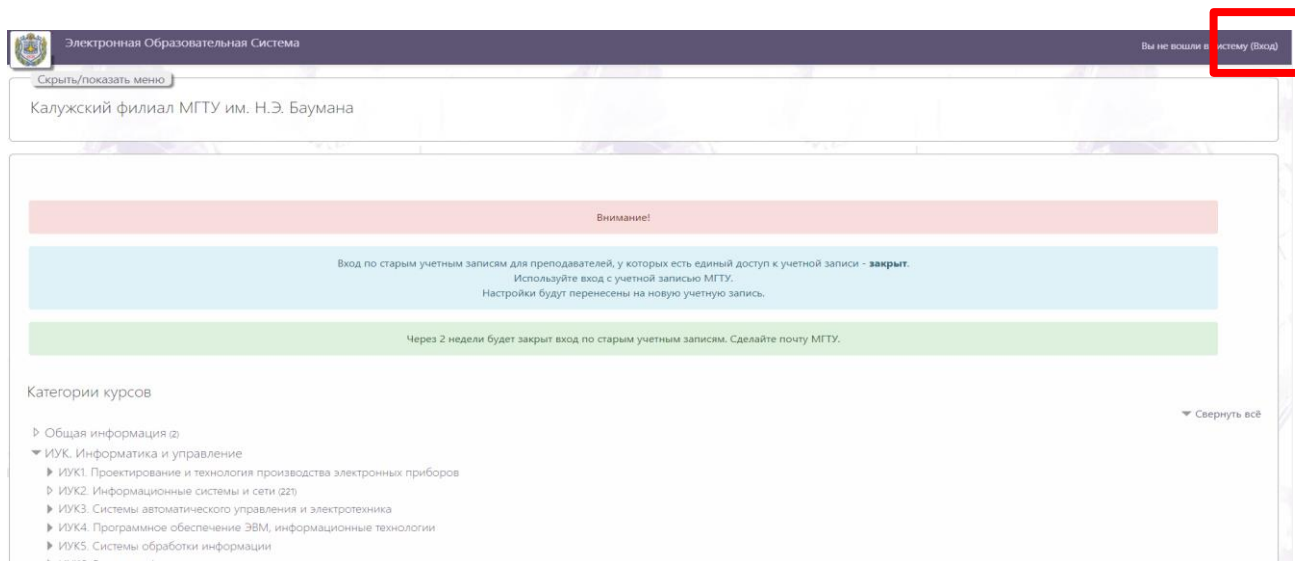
Электронная Образовательная Система

Вы не вошли в систему (Вход)

Скрыть/показать меню

Калужский филиал МГТУ им. Н.Э. Баумана

Внимание!

Вход по старым учетным записям для преподавателей, у которых есть единый доступ к учетной записи - **закрыт**.
Используйте вход с учетной записью МГТУ.
Настройки будут перенесены на новую учетную запись.

Через 2 недели будет закрыт вход по старым учетным записям. Сделайте почту МГТУ.

Категории курсов

Свернуть всё

Общая информация (2)

ИУК. Информатика и управление

ИУК1. Проектирование и технология производства электронных приборов

ИУК2. Информационные системы и сети (221)

ИУК3. Системы автоматического управления и электротехника

ИУК4. Программное обеспечение ЭВМ, информационные технологии

ИУК5. Системы обработки информации

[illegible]